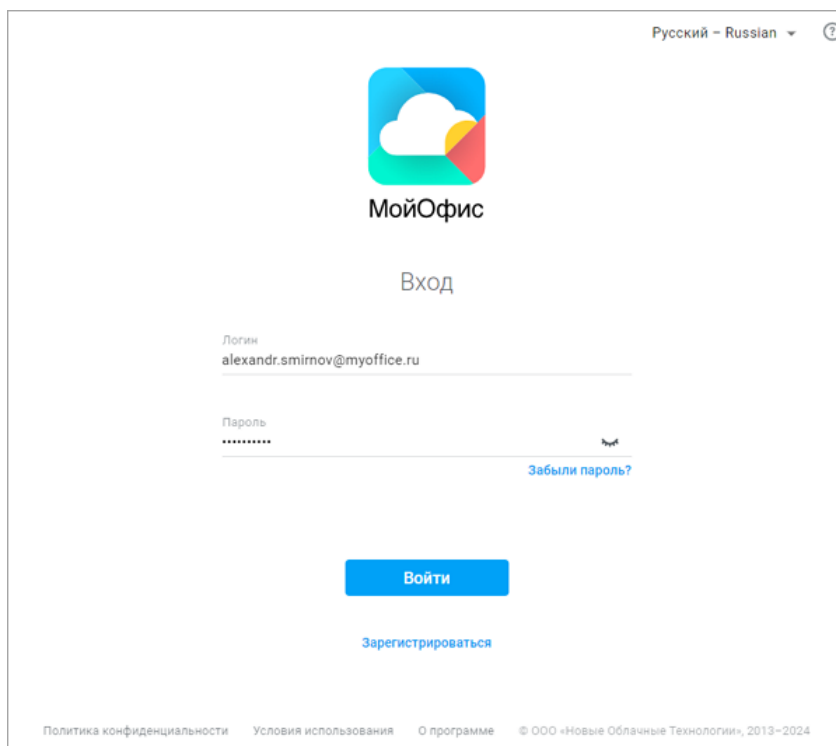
Русский – Russian

МойОфис

Вход

Логин
alexandr.smirnov@myoffice.ru

Пароль
•••••••••••

Забыли пароль?

Войти

Зарегистрироваться

Политика конфиденциальности Условия использования О программе © ООО «Новые Облачные Технологии», 2013–2024